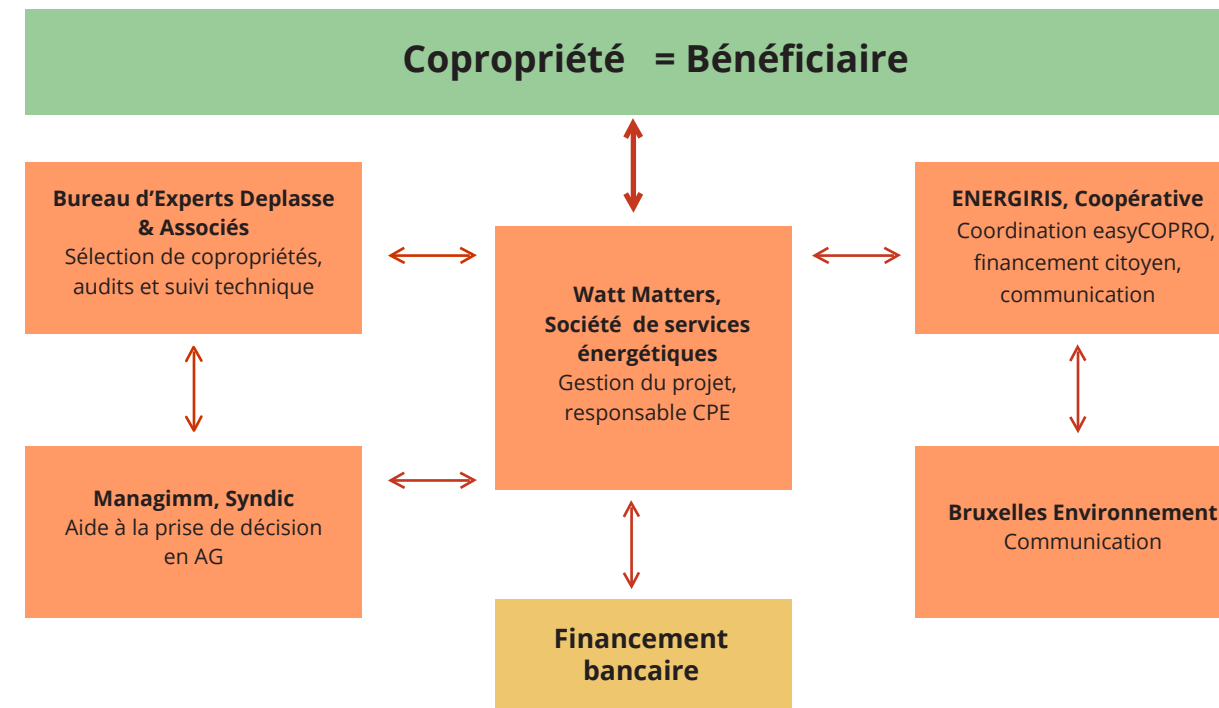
Copropriété = Bénéficiaire

Bureau d'Experts Deplasse & Associés
Sélection de copropriétés, audits et suivi technique

Watt Matters,
Société de services énergétiques
Gestion du projet, responsable CPE

ENERGIRIS, Coopérative
Coordination easyCOPRO, financement citoyen, communication

Managimm, Syndic
Aide à la prise de décision en AG

Bruxelles Environnement
Communication

Financement bancaire